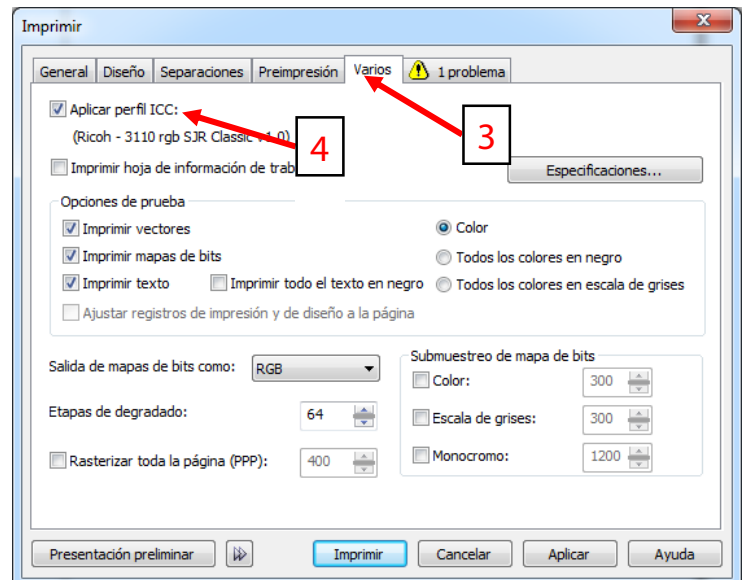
Imprimir

General | Diseño | Separaciones | Preimpresión | Varios | 1 problema

Aplicar perfil ICC:
(Ricoh - 3110 rgb SJR Classic (v1.0)
Imprimir hoja de información de trab
4
3
Especificaciones...

Opciones de prueba
Imprimir vectores
Imprimir mapas de bits
Imprimir texto
Imprimir todo el texto en negro
Ajustar registros de impresión y de diseño a la página
Color
Todos los colores en negro
Todos los colores en escala de grises

Salida de mapas de bits como: RGB
Etapas de degradado: 64
Rasterizar toda la página (PPP): 400

Submuestreo de mapa de bits
Color: 300
Escala de grises: 300
Monocromo: 1200

Presentación preliminar
Imprimir
Cancelar
Aplicar
Ayuda